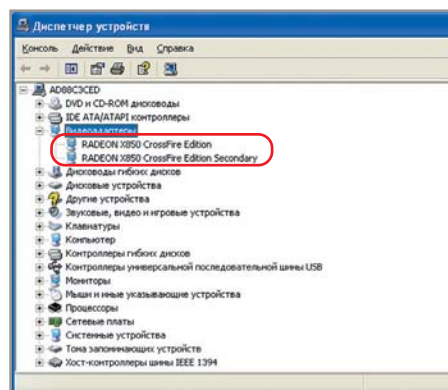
Диспетчер устройств

Консоль Действие Вид Справка

AD88C3CED
DVD и CD-ROM дисководы
IDE ATA/ATAPI контроллеры
Видеоадаптеры
RADEON X850 CrossFire Edition
RADEON X850 CrossFire Edition Secondary
Дисководы гибких дисков
Дисковые устройства
Другие устройства
Звуковые, видео и игровые устройства
Клавиатуры
Компьютер
Контроллеры гибких дисков
Контроллеры универсальной последовательной шины USB
Мониторы
Мыши и иные указывающие устройства
Процессоры
Сетевые платы
Системные устройства
Тома запоминающих устройств
Хост-контроллеры шины IEEE 1394